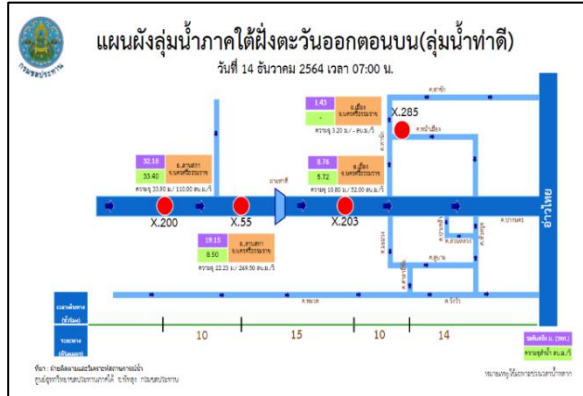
แผนผังลุ่มน้ำภาคใต้ฝั่งตะวันออกตอนบน(ลุ่มน้ำท่าดี)

วันที่ 14 ธันวาคม 2564 เวลา 07:00 น.

กรมชลประทาน

1.43 | อ.เมือง จ.นครศรีธรรมราช
-
ความจุ 3.20 ม. / - ลบ.ม./วิ

X.285

32.18 | อ.ลานสกา จ.นครศรีธรรมราช
33.40
ความจุ 33.90 ม./ 110.00 ลบ.ม./วิ

8.76 | อ.เมือง จ.นครศรีธรรมราช
5.72
ความจุ 10.80 ม./ 52.00 ลบ.ม./วิ

X.200

X.55

X.203

19.15 | อ.ลานสกา จ.นครศรีธรรมราช
8.50
ความจุ 22.23 ม./ 269.50 ลบ.ม./วิ

อ่าวไทย

เวลาเดินทาง (ชั่วโมง)

ระยะทาง (กิโลเมตร)

10

15

10

14

ระดับน้ำ ม. (รทก.)

ปริมาณน้ำ ลบ.ม./วิ

ที่มา : ฝ่ายอุทกวิทยาและบริหารจัดการน้ำ
ศูนย์อุทกวิทยาชลประทานภาคใต้ จ.สงขลา กรมชลประทาน